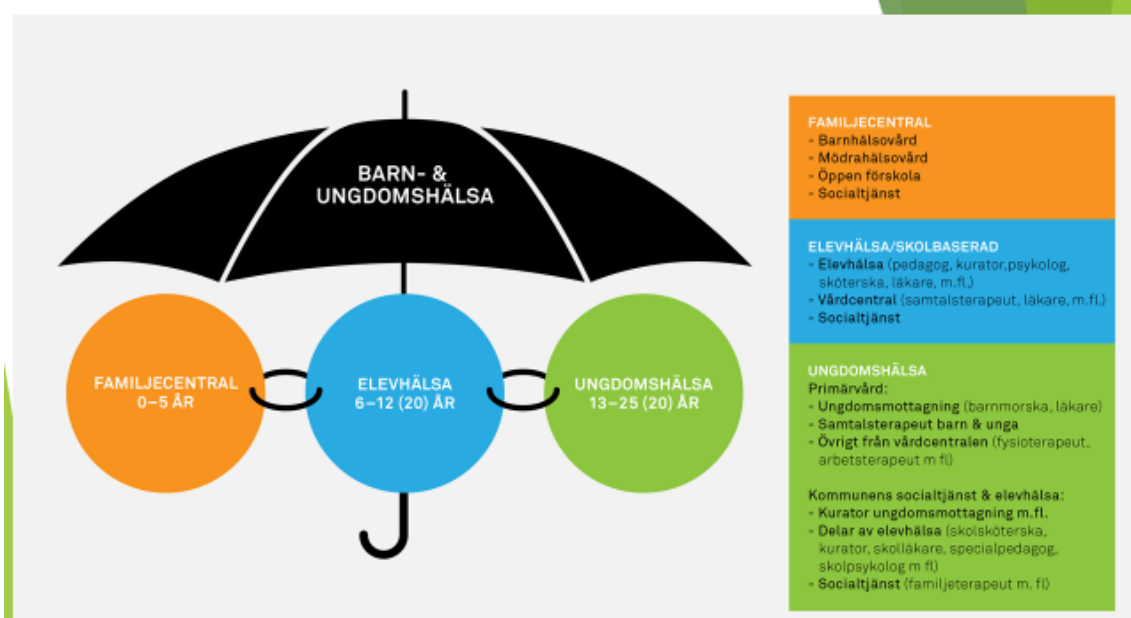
BARN- &
UNGDOMSHÄLSA

FAMILJECENTRAL
0–5 ÅR

ELEVHÄLSA
6–12 (20) ÅR

UNGDOMSHÄLSA
13–25 (20) ÅR

FAMILJECENTRAL
- Barnhälsovård
- Mödrahälsovård
- Öppen förskola
- Socialtjänst

ELEVHÄLSA/SKOLBASERAD
- Elevhälsa (pedagog, kurator,psykolog, sköterska, läkare, m.fl.)
- Vårdcentral (samtalsterapeut, läkare, m.fl.)
- Socialtjänst

UNGDOMSHÄLSA
Primärvård:
- Ungdomsmottagning (barnmorska, läkare)
- Samtalsterapeut barn & unga
- Övrigt från vårdcentralen (fysioterapeut, arbetsterapeut m fl)

Kommunens socialtjänst & elevhälsa:
- Kurator ungdomsmottagning m.fl.
- Delar av elevhälsa (skolsköterska, kurator, skolläkare, specialpedagog, skolpsykolog m fl)
- Socialtjänst (familjeterapeut m. fl)